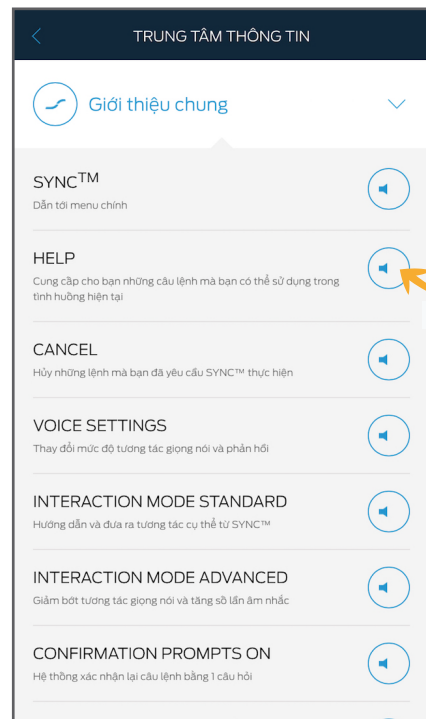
TRUNG TÂM THÔNG TIN

Giới thiệu chung

SYNC$^{TM}$
Dẫn tới menu chính

HELP
Cung cấp cho bạn những câu lệnh mà bạn có thể sử dụng trong tình huống hiện tại

CANCEL
Hủy những lệnh mà bạn đã yêu cầu SYNC™ thực hiện

VOICE SETTINGS
Thay đổi mức độ tương tác giọng nói và phản hồi

INTERACTION MODE STANDARD
Hướng dẫn và đưa ra tương tác cụ thể từ SYNC™

INTERACTION MODE ADVANCED
Giảm bớt tương tác giọng nói và tăng số lần âm nhắc

CONFIRMATION PROMPTS ON
Hệ thống xác nhận lại câu lệnh bằng 1 câu hỏi